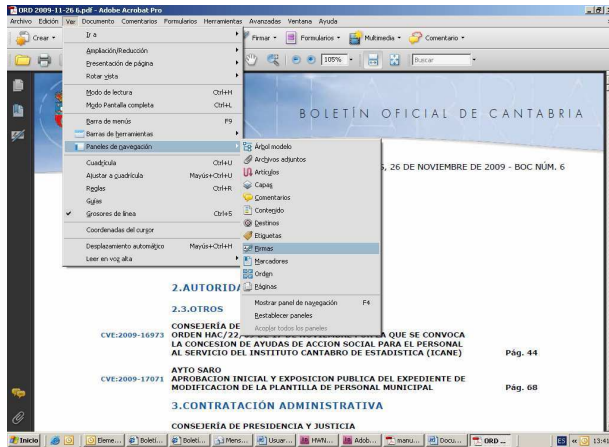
ORD 2009-11-26 6.pdf - Adobe Acrobat Pro

Archivo Edición Ver Documento Comentarios Formularios Herramientas Avanzadas Ventana Ayuda

Crear Firmar Formularios Multimedia Comentario

105% Buscar

Ir a
Ampliación/Reducción
Presentación de página
Rotar vista
Modo de lectura Ctrl+H
Modo Pantalla completa Ctrl+L
Barra de menús F9
Barras de herramientas
Paneles de navegación
Cuadrícula Ctrl+U
Ajustar a cuadrícula Mayús+Ctrl+U
Reglas Ctrl+R
Guías
Grosores de línea Ctrl+5
Coordenadas del cursor
Desplazamiento automático Mayús+Ctrl+H
Leer en voz alta

Árbol modelo
Archivos adjuntos
Artículos
Capas
Comentarios
Contenido
Destinos
Etiquetas
Firmas
Marcadores
Orden
Páginas
Mostrar panel de navegación F4
Restablecer paneles
Acoplar todos los paneles

BOLETÍN OFICIAL DE CANTABRIA

, 26 DE NOVIEMBRE DE 2009 - BOC NÚM. 6

2.AUTORIDA

2.3.OTROS

CONSEJERÍA DE
CVE:2009-16973 ORDEN HAC/22/ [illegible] QUE SE CONVOCA
LA CONCESION DE AYUDAS DE ACCION SOCIAL PARA EL PERSONAL AL SERVICIO DEL INSTITUTO CANTABRO DE ESTADISTICA (ICANE) Pág. 44

AYTO SARO
CVE:2009-17071 APROBACION INICIAL Y EXPOSICION PUBLICA DEL EXPEDIENTE DE MODIFICACION DE LA PLANTILLA DE PERSONAL MUNICIPAL Pág. 68

3.CONTRATACIÓN ADMINISTRATIVA

CONSEJERÍA DE PRESIDENCIA Y JUSTICIA

Inicio Eleme... Boletí... Boletí... Mens... Usuar... MWN... Adob... manu... Docu... ORD ... 13:4